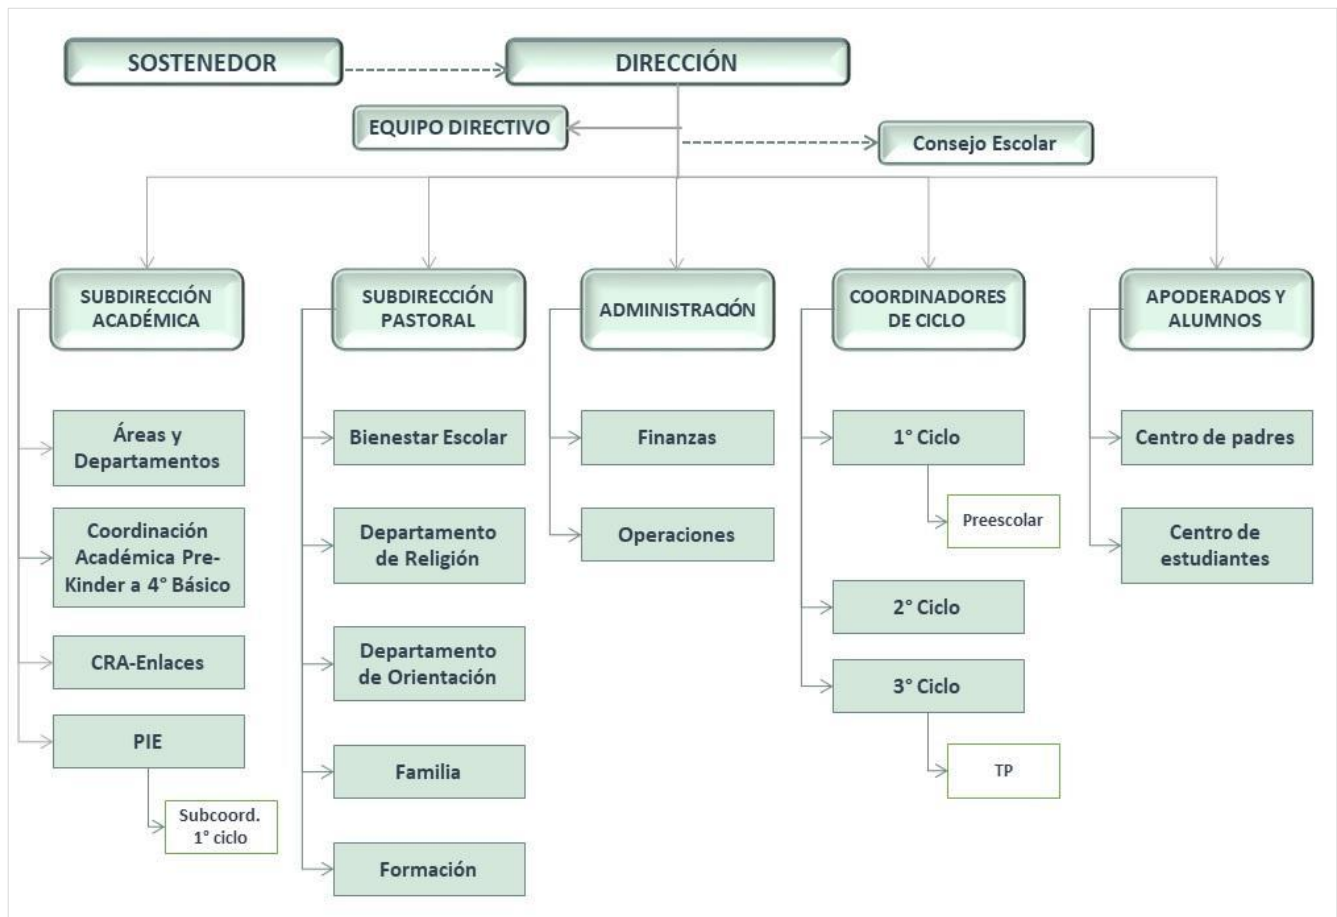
SOSTENEDOR

DIRECCIÓN

EQUIPO DIRECTIVO

Consejo Escolar

SUBDIRECCIÓN ACADÉMICA

Áreas y Departamentos

Coordinación Académica Pre-Kinder a 4° Básico

CRA-Enlaces

PIE

Subcoord. 1° ciclo

SUBDIRECCIÓN PASTORAL

Bienestar Escolar

Departamento de Religión

Departamento de Orientación

Familia

Formación

ADMINISTRACIÓN

Finanzas

Operaciones

COORDINADORES DE CICLO

1° Ciclo

Preescolar

2° Ciclo

3° Ciclo

TP

APODERADOS Y ALUMNOS

Centro de padres

Centro de estudiantes